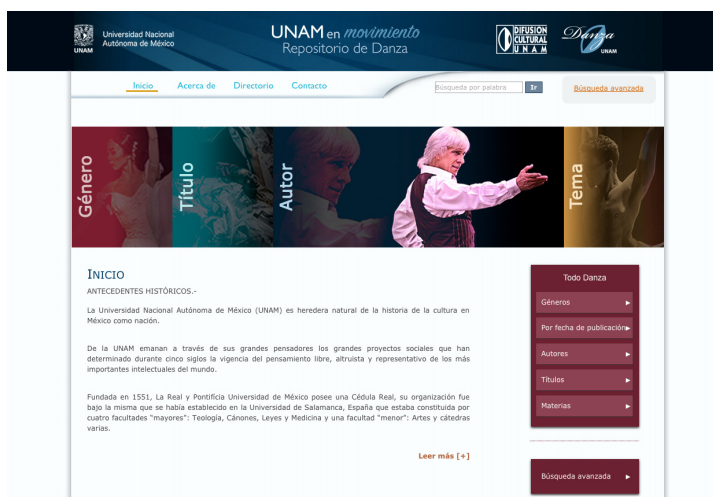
UNAM Universidad Nacional Autónoma de México

UNAM en movimiento
Repositorio de Danza

DIFUSIÓN CULTURAL UNAM

Danza UNAM

Inicio Acerca de Directorio Contacto

Búsqueda por palabra Ir

Búsqueda avanzada

Género Título Autor Tema

INICIO

ANTECEDENTES HISTÓRICOS.-

La Universidad Nacional Autónoma de México (UNAM) es heredera natural de la historia de la cultura en México como nación.

De la UNAM emanan a través de sus grandes pensadores los grandes proyectos sociales que han determinado durante cinco siglos la vigencia del pensamiento libre, altruista y representativo de los más importantes intelectuales del mundo.

Fundada en 1551, La Real y Pontificia Universidad de México posee una Cédula Real, su organización fue bajo la misma que se había establecido en la Universidad de Salamanca, España que estaba constituida por cuatro facultades "mayores": Teología, Cánones, Leyes y Medicina y una facultad "menor": Artes y cátedras varias.

Leer más [+]

Todo Danza

Géneros ▸

Por fecha de publicación ▸

Autores ▸

Títulos ▸

Materias ▸

Búsqueda avanzada ▸